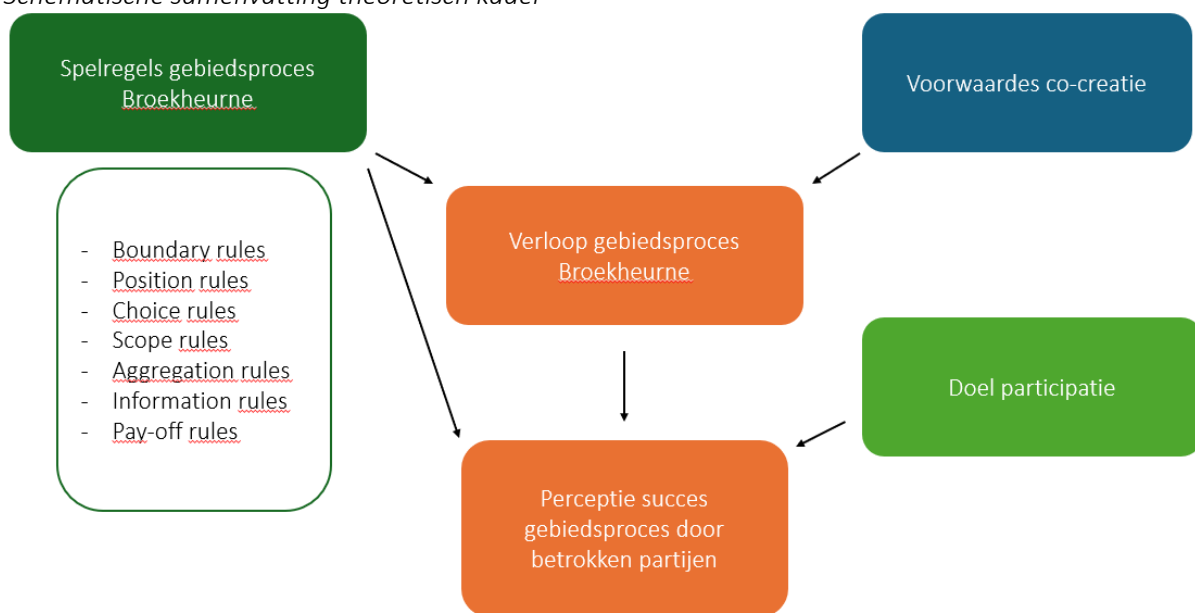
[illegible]

Spelregels gebiedsproces Broekheurne

- Boundary rules
- Position rules
- Choice rules
- Scope rules
- Aggregation rules
- Information rules
- Pay-off rules

Voorwaardes co-creatie

Verloop gebiedsproces Broekheurne

Doel participatie

Perceptie succes gebiedsproces door betrokken partijen